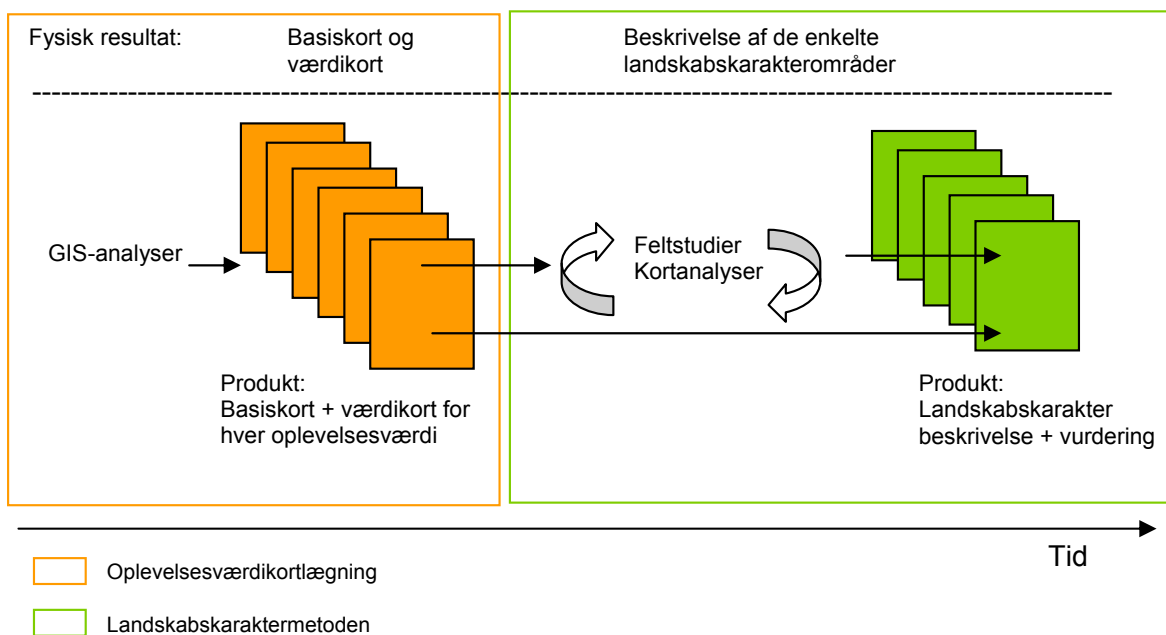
Fysisk resultat:

Basiskort og værdikort

Beskrivelse af de enkelte landskabskarakterområder

GIS-analyser

Feltstudier
Kortanalyser

Produkt:
Basiskort + værdikort for hver oplevelsesværdi

Produkt:
Landskabskarakter beskrivelse + vurdering

Tid

Oplevelsesværdikortlægning

Landskabskaraktermetoden